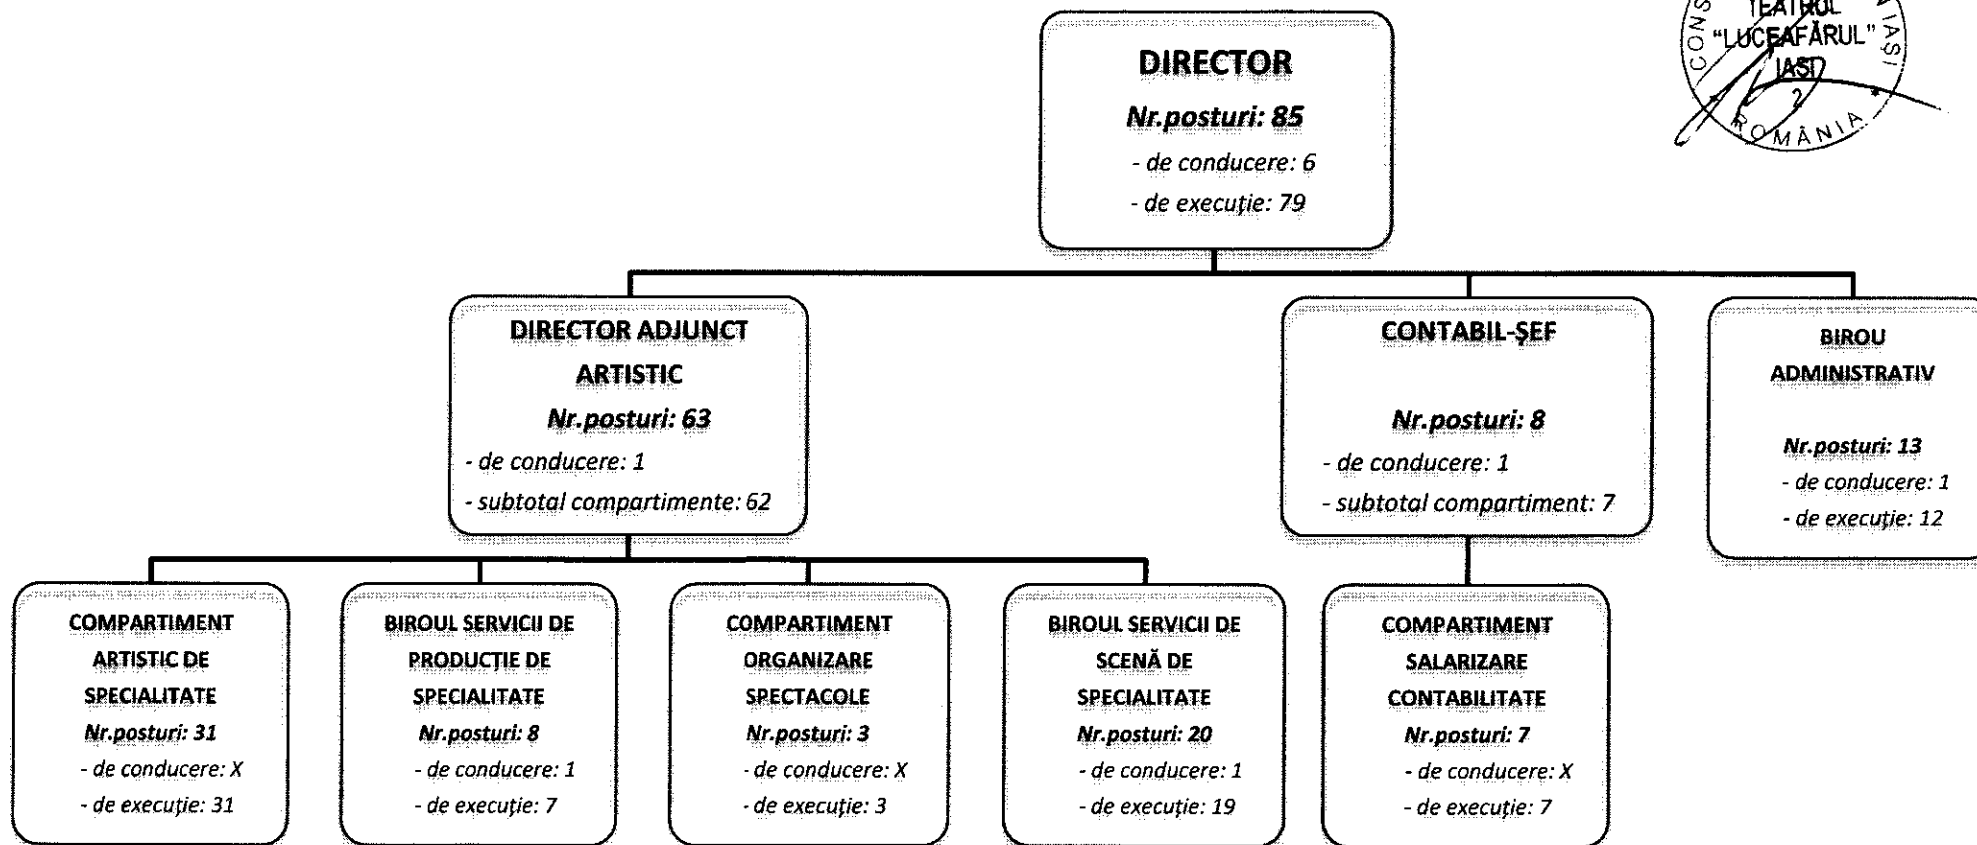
CONS
TEATRUL
"LUCEAFĂRUL"
IAȘI
IAȘI
2
ROMÂNIA

DIRECTOR
Nr.posturi: 85
- de conducere: 6
- de execuție: 79

DIRECTOR ADJUNCT ARTISTIC
Nr.posturi: 63
- de conducere: 1
- subtotal compartimente: 62

CONTABIL-ȘEF
Nr.posturi: 8
- de conducere: 1
- subtotal compartiment: 7

BIROU ADMINISTRATIV
Nr.posturi: 13
- de conducere: 1
- de execuție: 12

COMPARTIMENT ARTISTIC DE SPECIALITATE
Nr.posturi: 31
- de conducere: X
- de execuție: 31

BIROUL SERVICII DE PRODUCȚIE DE SPECIALITATE
Nr.posturi: 8
- de conducere: 1
- de execuție: 7

COMPARTIMENT ORGANIZARE SPECTACOLE
Nr.posturi: 3
- de conducere: X
- de execuție: 3

BIROUL SERVICII DE SCENĂ DE SPECIALITATE
Nr.posturi: 20
- de conducere: 1
- de execuție: 19

COMPARTIMENT SALARIZARE CONTABILITATE
Nr.posturi: 7
- de conducere: X
- de execuție: 7